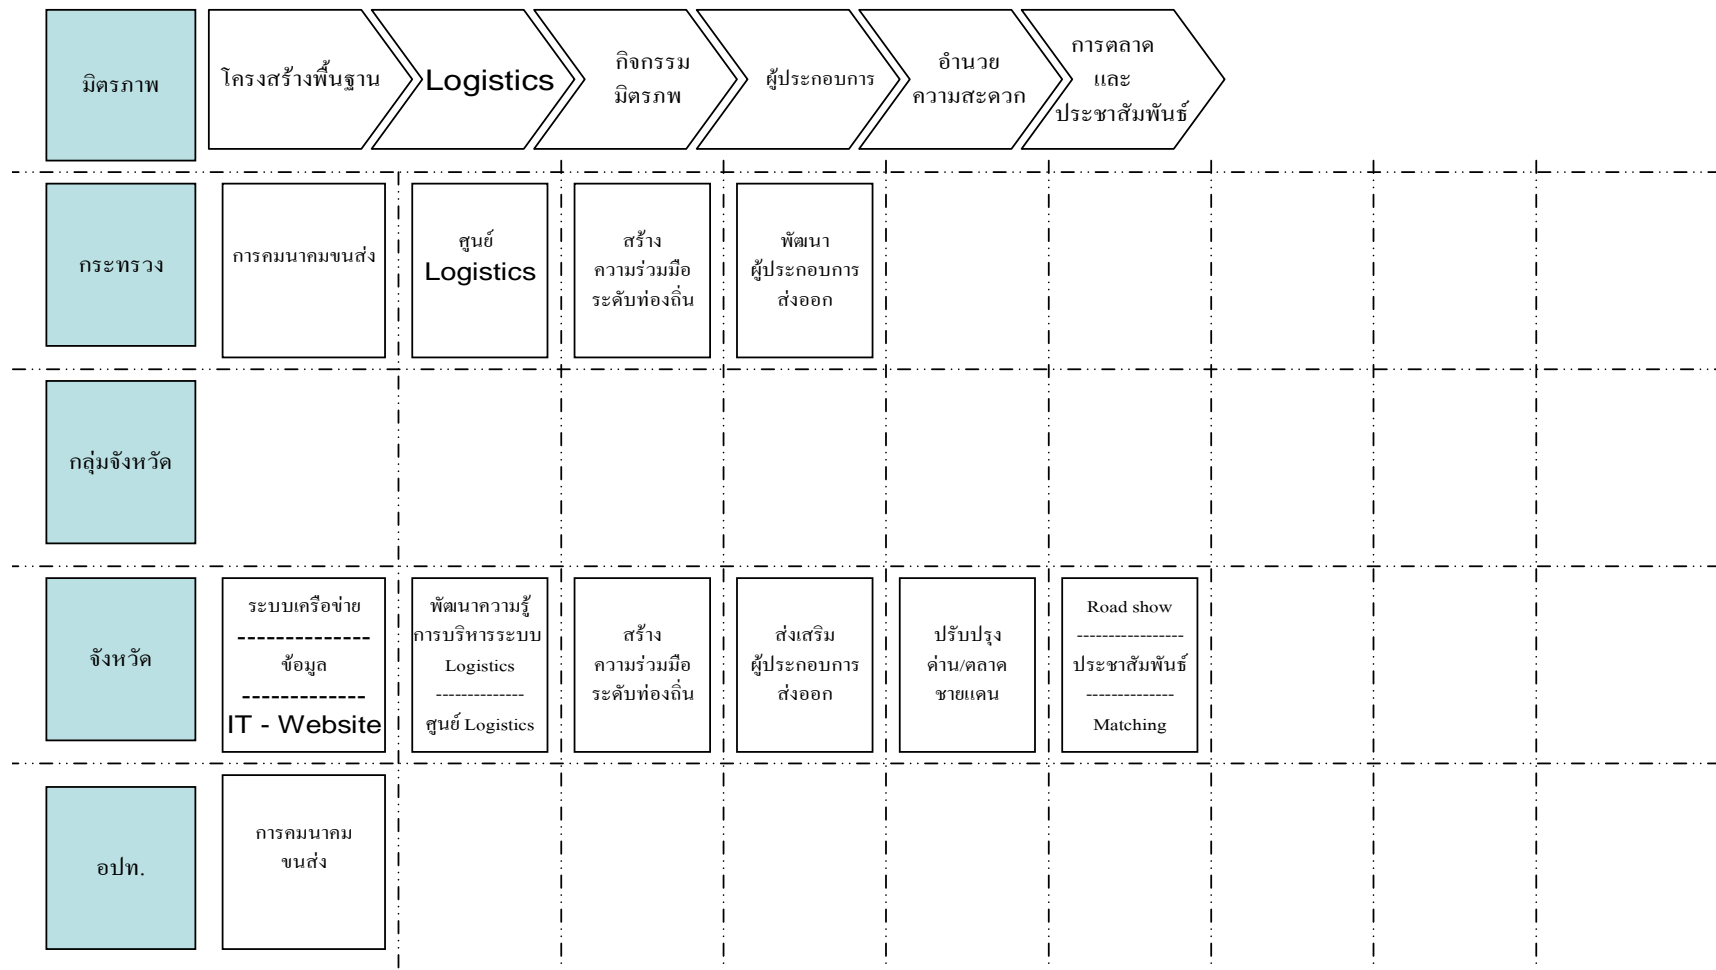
มิตรภาพ

โครงสร้างพื้นฐาน

Logistics

กิจกรรม มิตรภพ

ผู้ประกอบการ

อำนวย ความสะดวก

การตลาด และ ประชาสัมพันธ์

กระทรวง

การคมนาคมขนส่ง

ศูนย์ Logistics

สร้าง ความร่วมมือ ระดับท่องถิ่น

พัฒนา ผู้ประกอบการ ส่งออก

กลุ่มจังหวัด

จังหวัด

ระบบเครือข่าย
--------------
ข้อมูล
-------------
IT - Website

พัฒนาความรู้ การบริหารระบบ Logistics
-------------
ศูนย์ Logistics

สร้าง ความร่วมมือ ระดับท่องถิ่น

ส่งเสริม ผู้ประกอบการ ส่งออก

ปรับปรุง ด่าน/ตลาด ชายแดน

Road show
----------------
ประชาสัมพันธ์
-------------
Matching

อปท.

การคมนาคม ขนส่ง